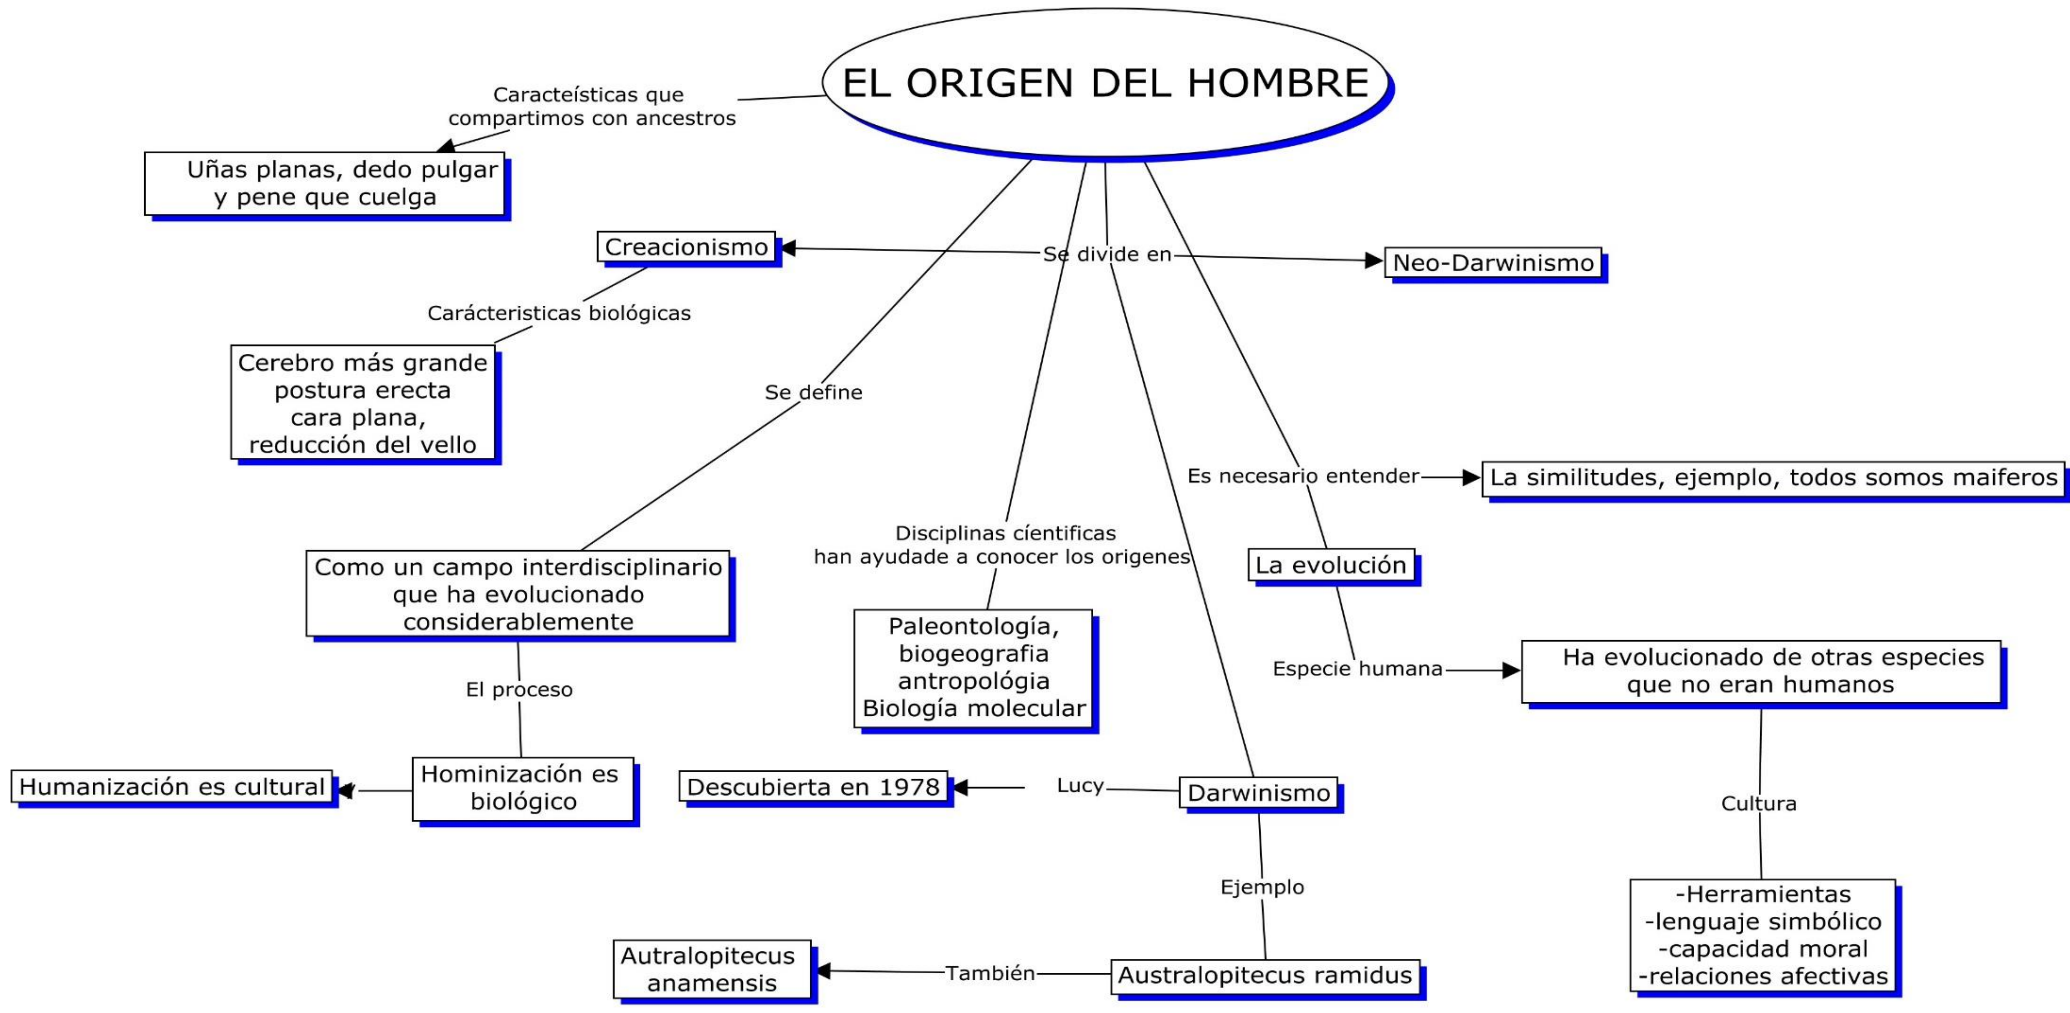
EL ORIGEN DEL HOMBRE

Caracteísticas que compartimos con ancestros

Uñas planas, dedo pulgar y pene que cuelga

Creacionismo

Se divide en

Neo-Darwinismo

Carácteristicas biológicas

Cerebro más grande postura erecta cara plana, reducción del vello

Se define

Es necesario entender

La similitudes, ejemplo, todos somos maiferos

Disciplinas cíentificas han ayudade a conocer los origenes

La evolución

Como un campo interdisciplinario que ha evolucionado considerablemente

Paleontología, biogeografia antropológia Biología molecular

Especie humana

Ha evolucionado de otras especies que no eran humanos

El proceso

Humanización es cultural

Hominización es biológico

Descubierta en 1978

Lucy

Darwinismo

Cultura

Ejemplo

-Herramientas
-lenguaje simbólico
-capacidad moral
-relaciones afectivas

Autralopitecus anamensis

También

Australopitecus ramidus